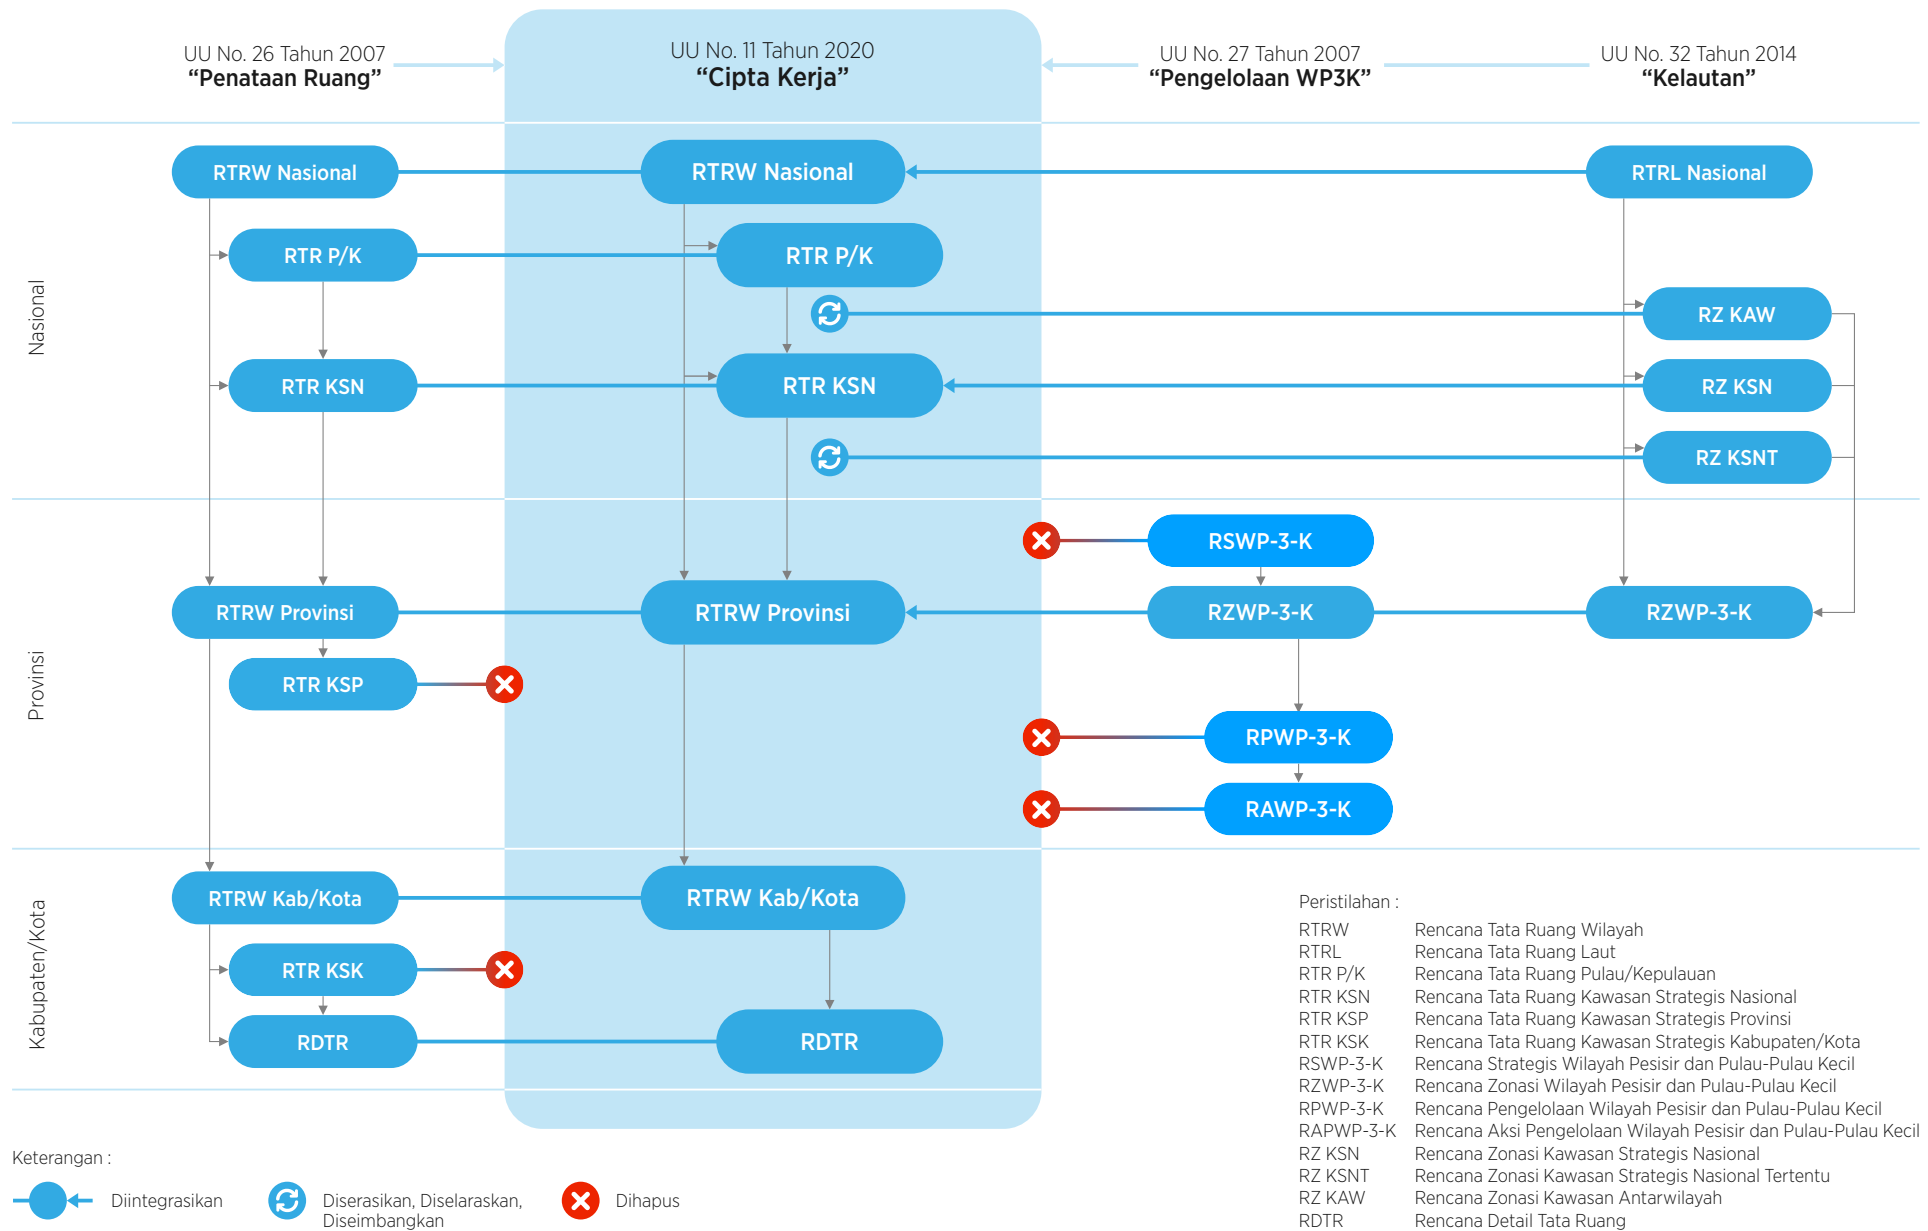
UU No. 26 Tahun 2007
“Penataan Ruang”

UU No. 11 Tahun 2020
“Cipta Kerja”

UU No. 27 Tahun 2007
“Pengelolaan WP3K”

UU No. 32 Tahun 2014
“Kelautan”

Nasional

RTRW Nasional
RTRW Nasional
RTRL Nasional
RTR P/K
RTR P/K
RZ KAW
RTR KSN
RTR KSN
RZ KSN
RZ KSNT

Provinsi

RSWP-3-K
RTRW Provinsi
RTRW Provinsi
RZWP-3-K
RZWP-3-K
RTR KSP
RPWP-3-K
RAWP-3-K

Kabupaten/Kota

RTRW Kab/Kota
RTRW Kab/Kota
RTR KSK
RDTR
RDTR

Peristilahan :

| RTRW | Rencana Tata Ruang Wilayah |
|---|---|
| RTRL | Rencana Tata Ruang Laut |
| RTR P/K | Rencana Tata Ruang Pulau/Kepulauan |
| RTR KSN | Rencana Tata Ruang Kawasan Strategis Nasional |
| RTR KSP | Rencana Tata Ruang Kawasan Strategis Provinsi |
| RTR KSK | Rencana Tata Ruang Kawasan Strategis Kabupaten/Kota |
| RSWP-3-K | Rencana Strategis Wilayah Pesisir dan Pulau-Pulau Kecil |
| RZWP-3-K | Rencana Zonasi Wilayah Pesisir dan Pulau-Pulau Kecil |
| RPWP-3-K | Rencana Pengelolaan Wilayah Pesisir dan Pulau-Pulau Kecil |
| RAPWP-3-K | Rencana Aksi Pengelolaan Wilayah Pesisir dan Pulau-Pulau Kecil |
| RZ KSN | Rencana Zonasi Kawasan Strategis Nasional |
| RZ KSNT | Rencana Zonasi Kawasan Strategis Nasional Tertentu |
| RZ KAW | Rencana Zonasi Kawasan Antarwilayah |
| RDTR | Rencana Detail Tata Ruang |

Keterangan :

Diintegrasikan
Diserasikan, Diselaraskan, Diseimbangkan
Dihapus